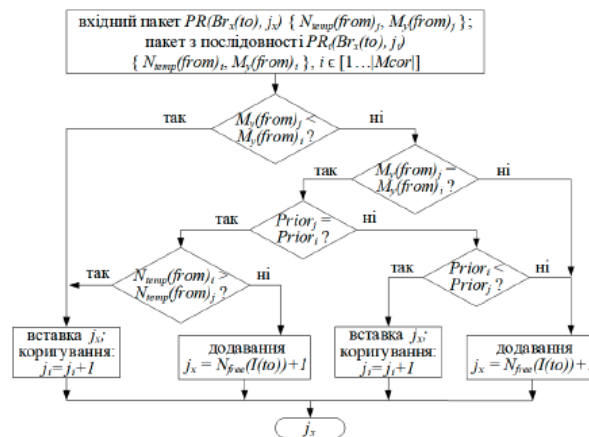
вхідний пакет $PR(Br_x(to), j_x)$ { $N_{temp}(from)_j$, $M_y(from)_j$ };
пакет з послідовності $PR_i(Br_x(to), j_i)$
{ $N_{temp}(from)_i$, $M_y(from)_i$ }, $i \in [1\ldots|Mcor|]$

так

ні

$M_y(from)_j <$
$M_y(from)_i$ ?

$M_y(from)_j =$
$M_y(from)_i$ ?

так

ні

так

ні

$Prior_j =$
$Prior_i$ ?

так

ні

$N_{temp}(from)_i >$
$N_{temp}(from)_j$ ?

так

ні

$Prior_i <$
$Prior_j$ ?

вставка $j_x$;
коригування:
$j_i = j_i + 1$

додавання
$j_x = N_{free}(I(to)) + 1$

вставка $j_x$;
коригування:
$j_i = j_i + 1$

додавання
$j_x = N_{free}(I(to)) +$ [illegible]

$j_x$